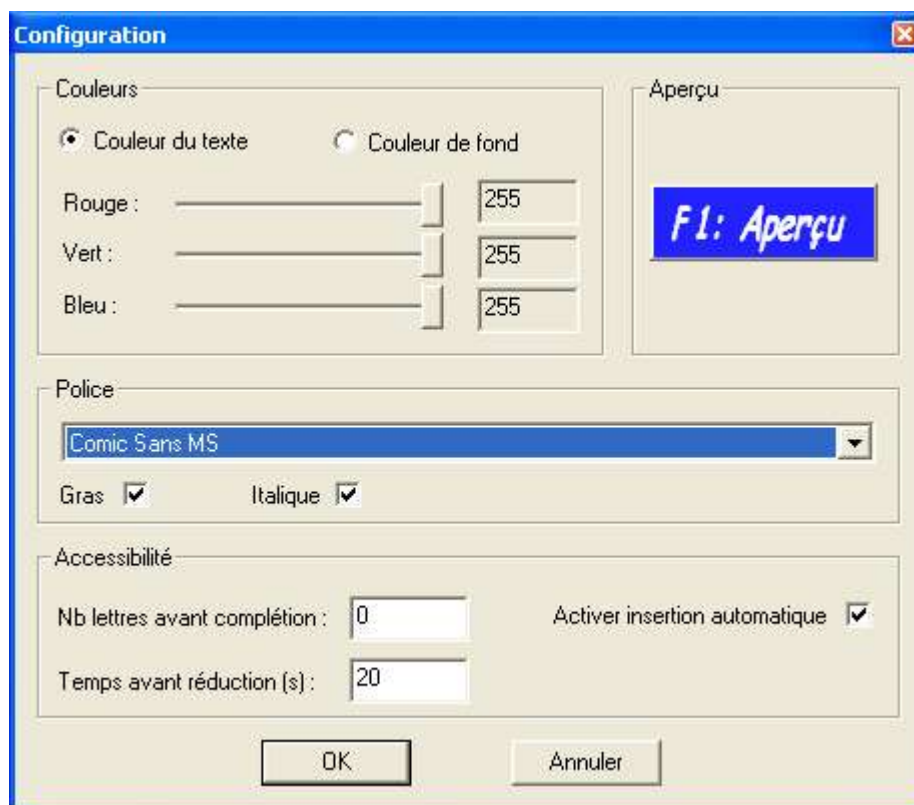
Configuration

Couleurs

Couleur du texte

Couleur de fond

Rouge : 255

Vert : 255

Bleu : 255

Aperçu

F1: Aperçu

Police

Comic Sans MS

Gras

Italique

Accessibilité

Nb lettres avant complétion : 0

Activer insertion automatique

Temps avant réduction (s) : 20

OK

Annuler